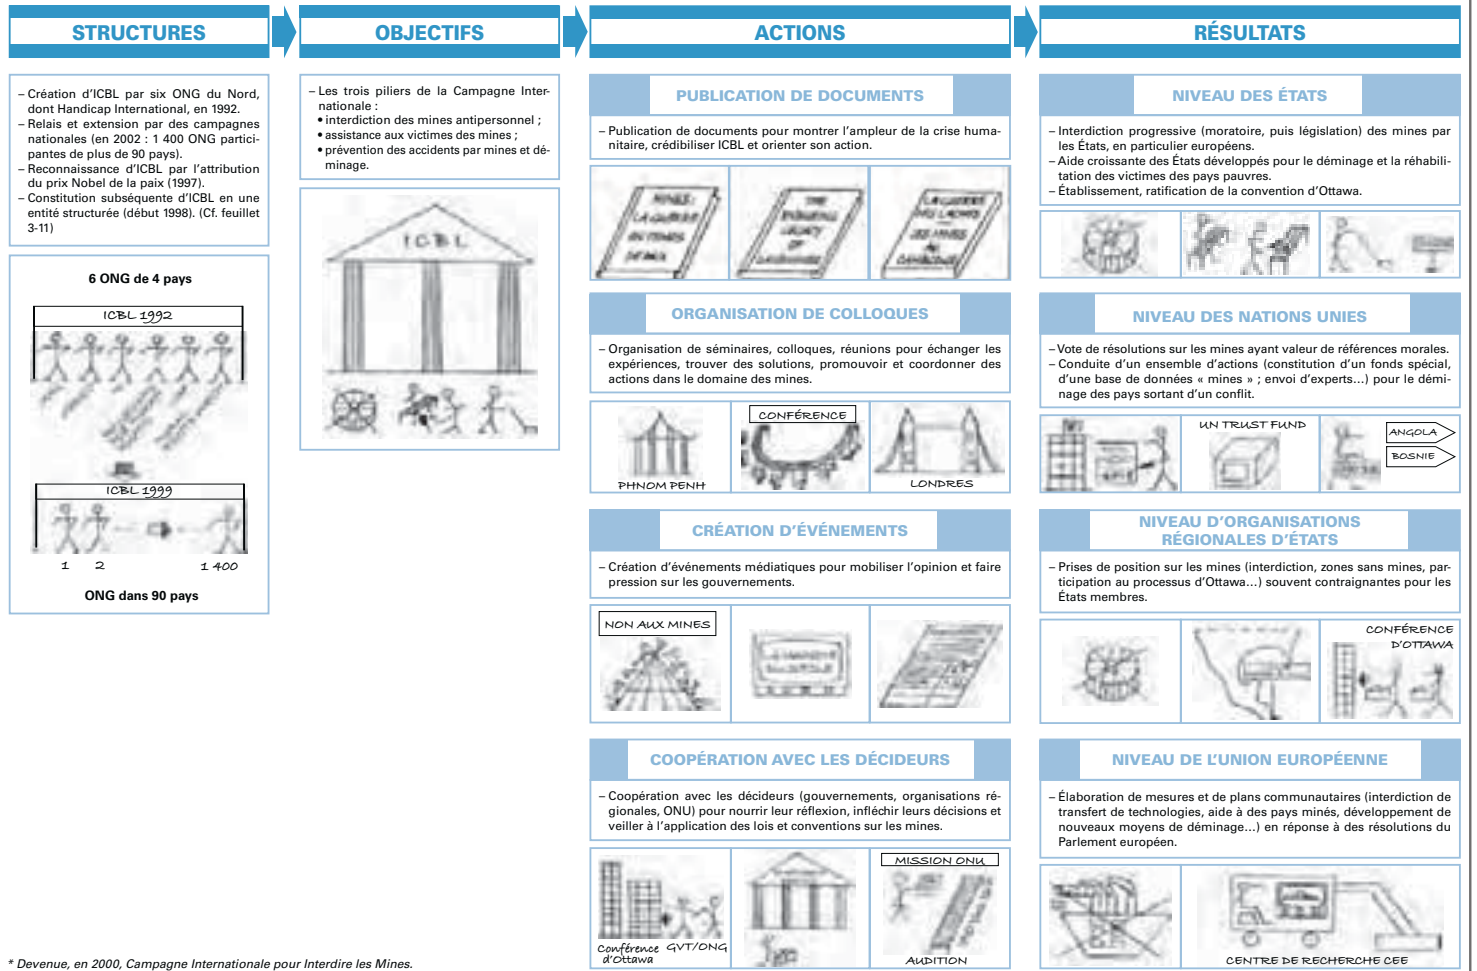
STRUCTURES

– Création d'ICBL par six ONG du Nord, dont Handicap International, en 1992.
– Relais et extension par des campagnes nationales (en 2002 : 1 400 ONG participantes de plus de 90 pays).
– Reconnaissance d'ICBL par l'attribution du prix Nobel de la paix (1997).
– Constitution subséquente d'ICBL en une entité structurée (début 1998). (Cf. feuillet 3-11)

6 ONG de 4 pays

ICBL 1992

ICBL 1999

1 2 1 400

ONG dans 90 pays

OBJECTIFS

– Les trois piliers de la Campagne Internationale :
• interdiction des mines antipersonnel ;
• assistance aux victimes des mines ;
• prévention des accidents par mines et déminage.

ICBL

ACTIONS

PUBLICATION DE DOCUMENTS

– Publication de documents pour montrer l'ampleur de la crise humanitaire, crédibiliser ICBL et orienter son action.

ORGANISATION DE COLLOQUES

– Organisation de séminaires, colloques, réunions pour échanger les expériences, trouver des solutions, promouvoir et coordonner des actions dans le domaine des mines.

PHNOM PENH

CONFÉRENCE

LONDRES

CRÉATION D'ÉVÉNEMENTS

– Création d'événements médiatiques pour mobiliser l'opinion et faire pression sur les gouvernements.

NON AUX MINES

COOPÉRATION AVEC LES DÉCIDEURS

– Coopération avec les décideurs (gouvernements, organisations régionales, ONU) pour nourrir leur réflexion, infléchir leurs décisions et veiller à l'application des lois et conventions sur les mines.

Conférence d'Ottawa

GVT/ONG

MISSION ONU

AUDITION

RÉSULTATS

NIVEAU DES ÉTATS

– Interdiction progressive (moratoire, puis législation) des mines par les États, en particulier européens.
– Aide croissante des États développés pour le déminage et la réhabilitation des victimes des pays pauvres.
– Établissement, ratification de la convention d'Ottawa.

NIVEAU DES NATIONS UNIES

– Vote de résolutions sur les mines ayant valeur de références morales.
– Conduite d'un ensemble d'actions (constitution d'un fonds spécial, d'une base de données « mines » ; envoi d'experts...) pour le déminage des pays sortant d'un conflit.

UN TRUST FUND

ANGOLA

BOSNIE

NIVEAU D'ORGANISATIONS RÉGIONALES D'ÉTATS

– Prises de position sur les mines (interdiction, zones sans mines, participation au processus d'Ottawa...) souvent contraignantes pour les États membres.

CONFÉRENCE D'OTTAWA

NIVEAU DE L'UNION EUROPÉENNE

– Élaboration de mesures et de plans communautaires (interdiction de transfert de technologies, aide à des pays minés, développement de nouveaux moyens de déminage...) en réponse à des résolutions du Parlement européen.

CENTRE DE RECHERCHE CEE

* Devenue, en 2000, Campagne Internationale pour Interdire les Mines.